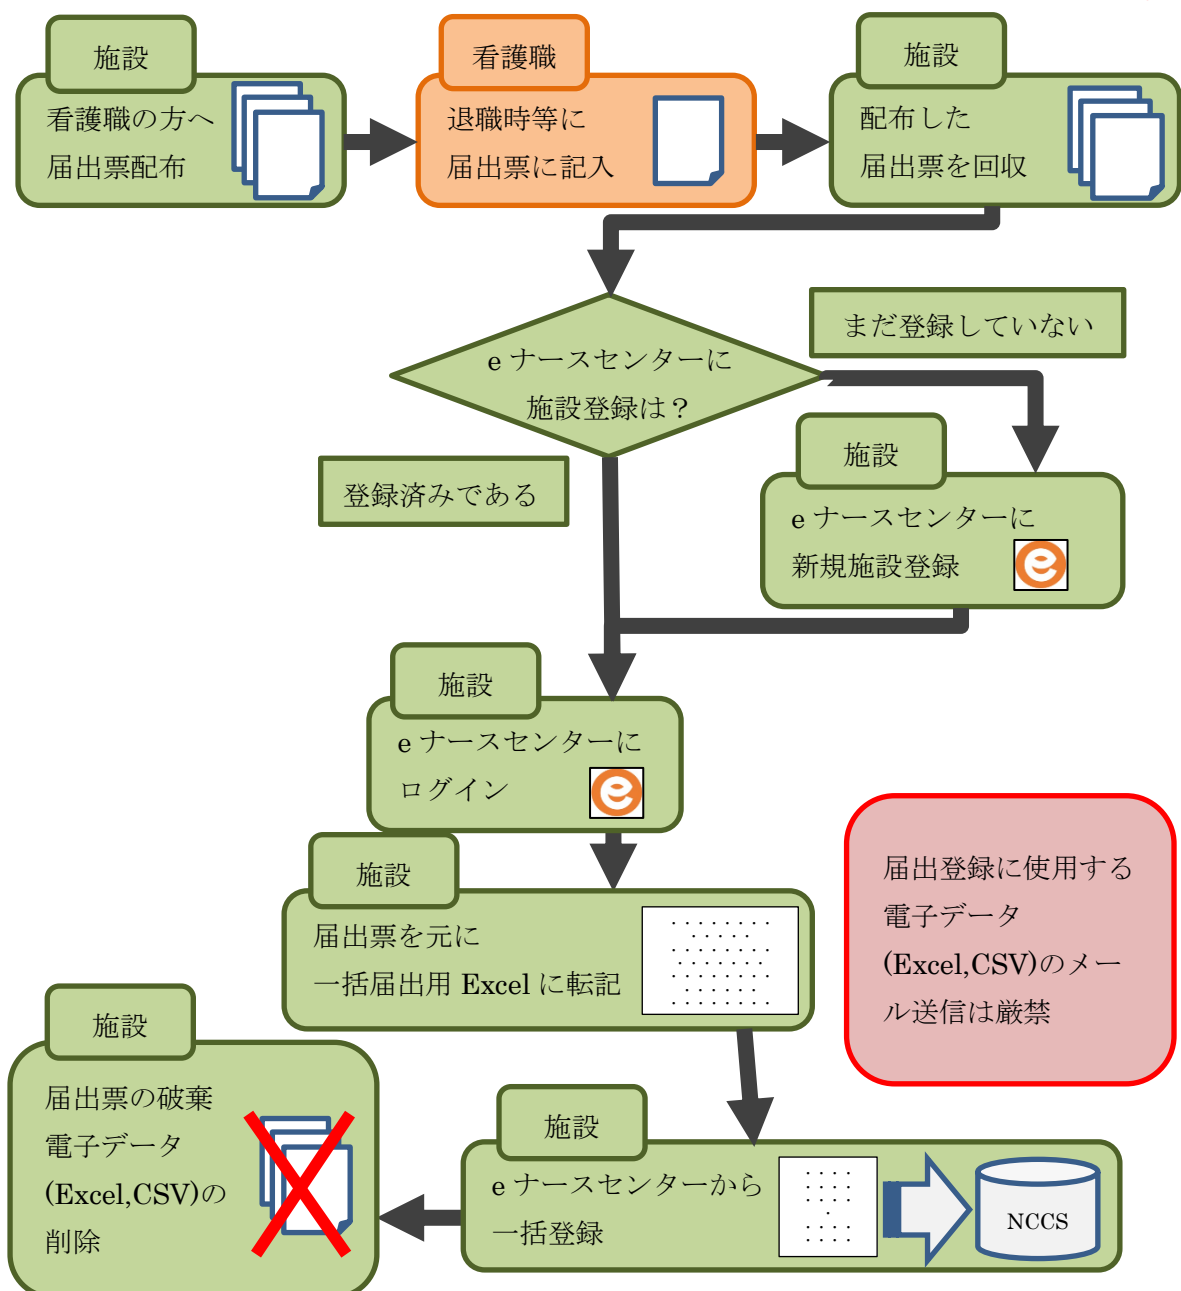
施設
看護職の方へ
届出票配布

看護職
退職時等に
届出票に記入

施設
配布した
届出票を回収

e ナースセンターに
施設登録は？

まだ登録していない

登録済みである

施設
e ナースセンターに
新規施設登録

施設
e ナースセンターに
ログイン

届出登録に使用する電子データ(Excel,CSV)のメール送信は厳禁

施設
届出票を元に
一括届出用 Excel に転記

施設
届出票の破棄
電子データ
(Excel,CSV)の
削除

施設
e ナースセンターから
一括登録

NCCS